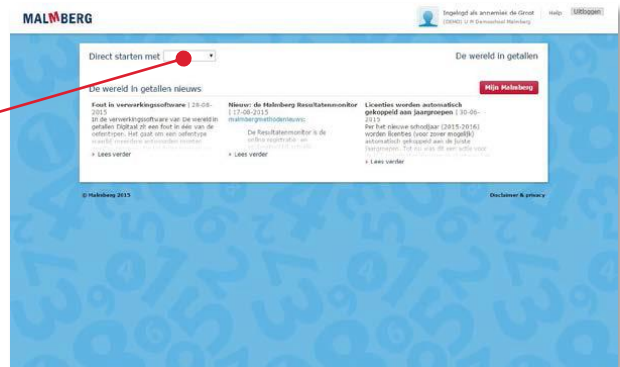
MALMBERG

Ingelogd als annemiek de Groot (08940) O.B Demoschool Malmberg

Help Uitloggen

Direct starten met

De wereld in getallen

De wereld in getallen nieuws

Mijn Malmberg

Fout in verwerkingssoftware | 28-08-2015
In de verwerkingssoftware van De wereld in getallen Digitaal zit een fout in één van de oefentypen. Het gaat om een oefentype waarbij meerdere antwoorden mogelijk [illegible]

> Lees verder

Nieuw: de Malmberg Resultatenmonitor | 17-08-2015
malmbergmethodenieuws:
De Resultatenmonitor is de online registratie- en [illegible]

> Lees verder

Licenties worden automatisch gekoppeld aan jaargroepen | 30-06-2015
Per het nieuwe schooljaar (2015-2016) worden licenties (voor zover mogelijk) automatisch gekoppeld aan de juiste jaargroepen. Tot nu toe dit een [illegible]

> Lees verder

© Malmberg 2015

Disclaimer & privacy